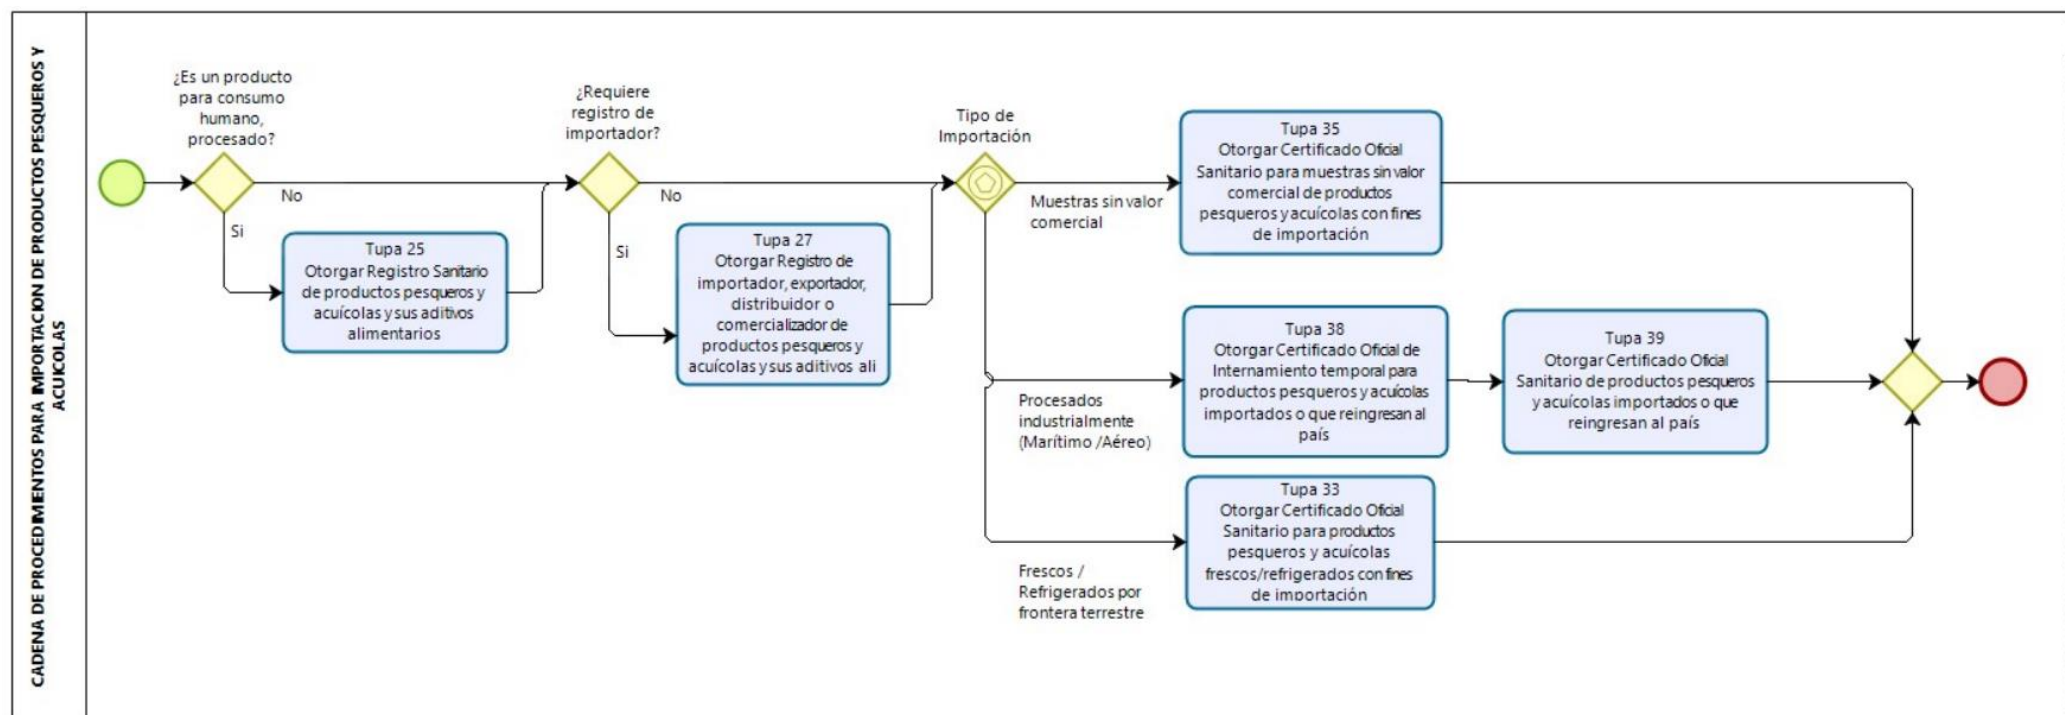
CADENA DE PROCEDIMIENTOS PARA IMPORTACION DE PRODUCTOS PESQUEROS Y ACUICOLAS

¿Es un producto para consumo humano, procesado?

No

Si

Tupa 25
Otorgar Registro Sanitario de productos pesqueros y acuícolas y sus aditivos alimentarios

¿Requiere registro de importador?

No

Si

Tupa 27
Otorgar Registro de importador, exportador, distribuidor o comercializador de productos pesqueros y acuícolas y sus aditivos ali

Tipo de Importación

Muestras sin valor comercial

Tupa 35
Otorgar Certificado Oficial Sanitario para muestras sin valor comercial de productos pesqueros y acuícolas con fines de importación

Procesados industrialmente (Marítimo /Aéreo)

Tupa 38
Otorgar Certificado Oficial de Internamiento temporal para productos pesqueros y acuícolas importados o que reingresan al país

Tupa 39
Otorgar Certificado Oficial Sanitario de productos pesqueros y acuícolas importados o que reingresan al país

Frescos / Refrigerados por frontera terrestre

Tupa 33
Otorgar Certificado Oficial Sanitario para productos pesqueros y acuícolas frescos/refrigerados con fines de importación